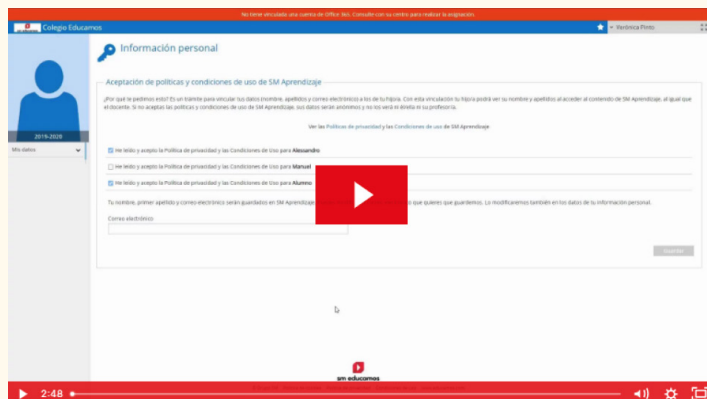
No tiene vinculada una cuenta de Office 365. Consulte con su centro para realizar la asignación.

Colegio Educamos

Verónica Pinto

2019-2020

Mis datos

Información personal

Aceptación de políticas y condiciones de uso de SM Aprendizaje

¿Por qué te pedimos esto? Es un trámite para vincular tus datos (nombre, apellidos y correo electrónico) a los de tu hijo/a. Con esta vinculación tu hijo/a podrá ver su nombre y apellidos al acceder al contenido de SM Aprendizaje, al igual que el docente. Si no aceptas las políticas y condiciones de uso de SM Aprendizaje, sus datos serán anónimos y no los verá ni él/ella ni su profesor/a.

Ver las Políticas de privacidad y las Condiciones de uso de SM Aprendizaje

He leído y acepto la Política de privacidad y las Condiciones de Uso para Alessandro

He leído y acepto la Política de privacidad y las Condiciones de Uso para Manuel

He leído y acepto la Política de privacidad y las Condiciones de Uso para Alumno

Tu nombre, primer apellido y correo electrónico serán guardados en SM Aprendizaje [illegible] que quieres que guardemos. Lo modificaremos también en los datos de tu información personal.

Correo electrónico

Guardar

sm educamos

2:48